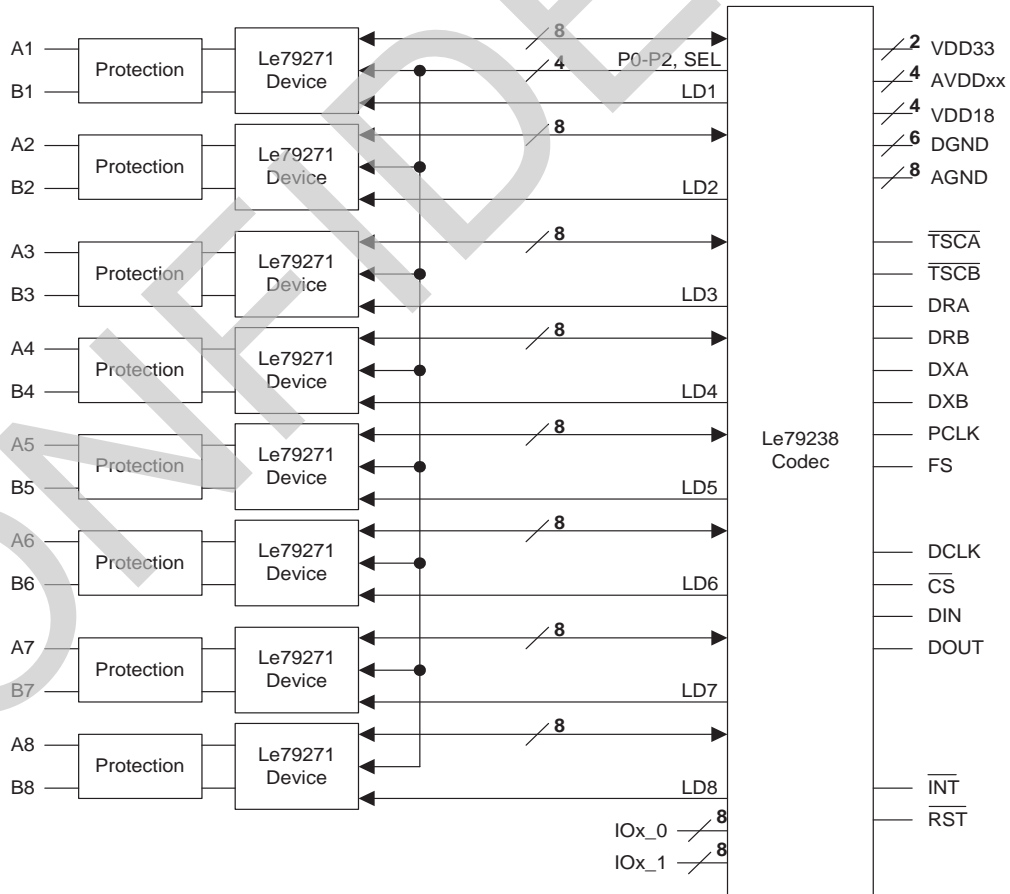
A1
B1
Protection
Le79271 Device
8
4
P0-P2, SEL
LD1
A2
B2
Protection
Le79271 Device
8
LD2
A3
B3
Protection
Le79271 Device
8
LD3
A4
B4
Protection
Le79271 Device
8
LD4
A5
B5
Protection
Le79271 Device
8
LD5
A6
B6
Protection
Le79271 Device
8
LD6
A7
B7
Protection
Le79271 Device
8
LD7
A8
B8
Protection
Le79271 Device
8
LD8
IOx_0
8
IOx_1
8
Le79238 Codec
2 VDD33
4 AVDDxx
4 VDD18
6 DGND
8 AGND
$\overline{TSCA}$
$\overline{TSCB}$
DRA
DRB
DXA
DXB
PCLK
FS
DCLK
$\overline{CS}$
DIN
DOUT
$\overline{INT}$
$\overline{RST}$